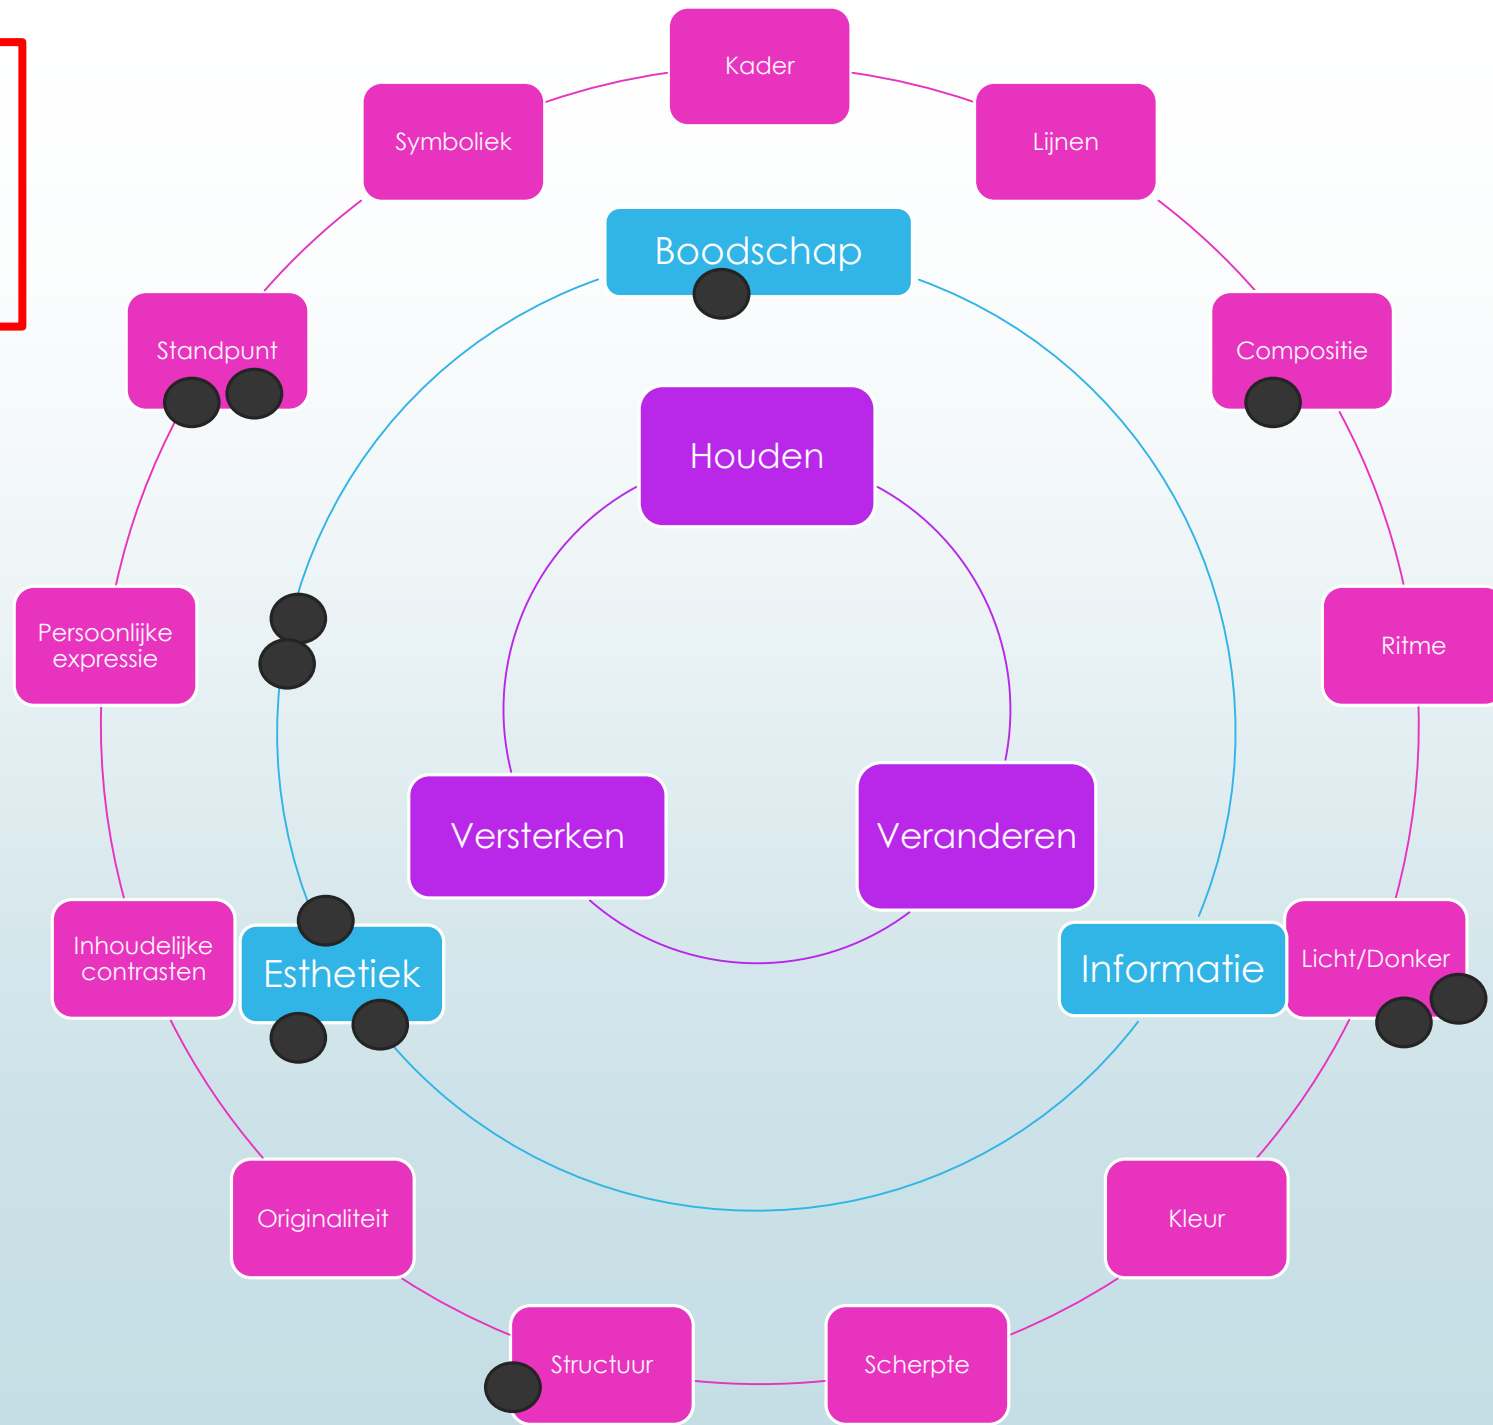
Kader

Symboliek

Lijnen

Boodschap

Standpunt

Compositie

Houden

Persoonlijke expressie

Ritme

Versterken

Veranderen

Inhoudelijke contrasten

Esthetiek

Informatie

Licht/Donker

Originaliteit

Kleur

Structuur

Scherpte